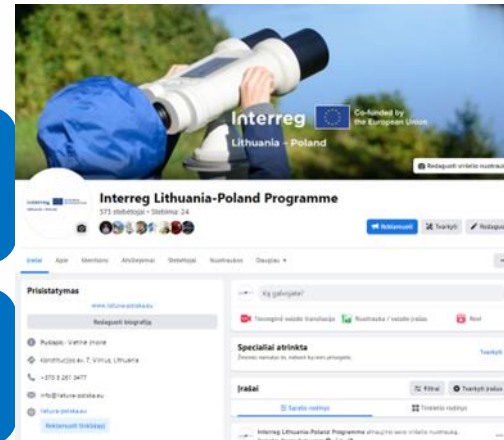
Interreg
Co-funded by the European Union
Lithuania - Poland
Redaguoti viršelio nuotrauką

Interreg Lithuania-Poland Programme
573 stebėtojai • Stebima: 24

Reklamuoti
Tvarkyti
Redaguoti

Įrašai Apie Minėjimai Atsiliepimai Stebėtojai Nuotraukos Daugiau ▾

Prisistatymas
www.latlit.eu
Redaguoti biografiją
Puslapis · Vietinė įmonė
Konstitucijos pr. 7, Vilnius, Lithuania
+370 5 261 3477
info@latlit.eu
latlit.eu
Reklamuoti tinklalapį

Ką galvojate?
Tiesioginė vaizdo transliacija
Nuotrauka / vaizdo įrašas
Reel

Specialiai atrinkta
Žmonės, matantys tai, išskirs tuo jūs pirmuosius
Tvarkyti

Įrašai
Filtrai
Tvarkyti įrašus
Sąrašo rodinys
Tinklelio rodinys

Interreg Lithuania-Poland Programme atnaujino savo viršelio nuotrauką.